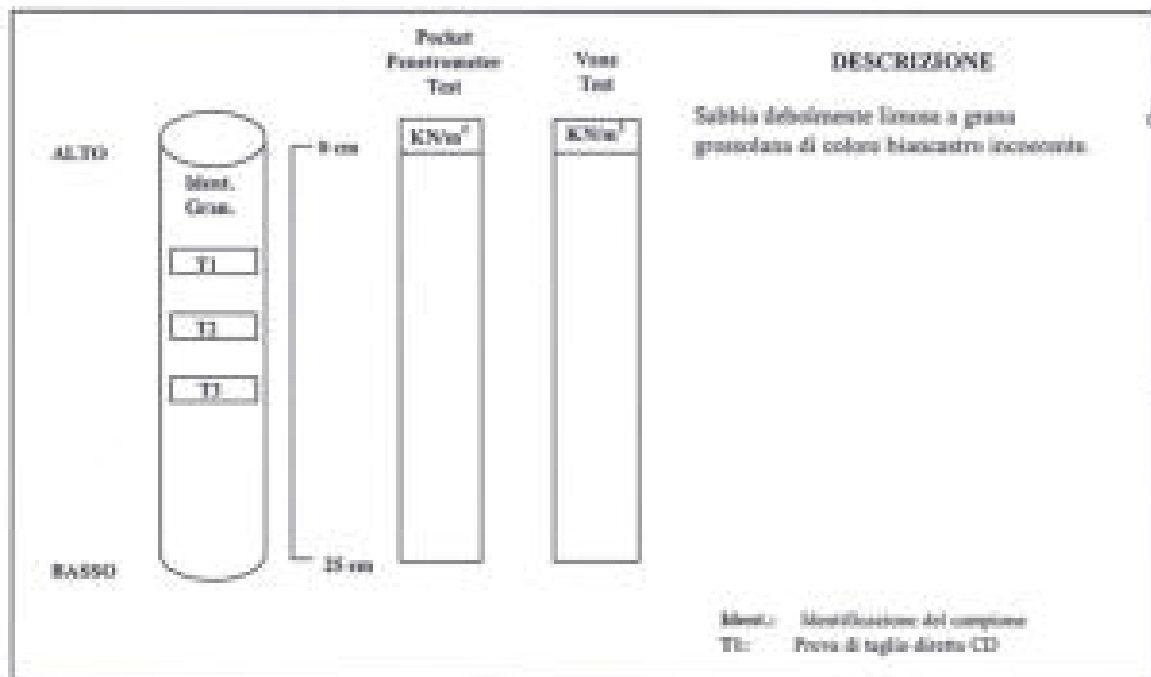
Pocket Penetrometer Test

Vane Test

DESCRIZIONE

ALTO

Ident. Gran.

0 cm

$KN/m^2$

$KN/m^2$

Sabbia debolmente limosa a grana grossolana di colore biancastro incoerente.

T1

T2

T3

BASSO

25 cm

Ident.: Identificazione del campione

T1: Prova di taglio diretto CD